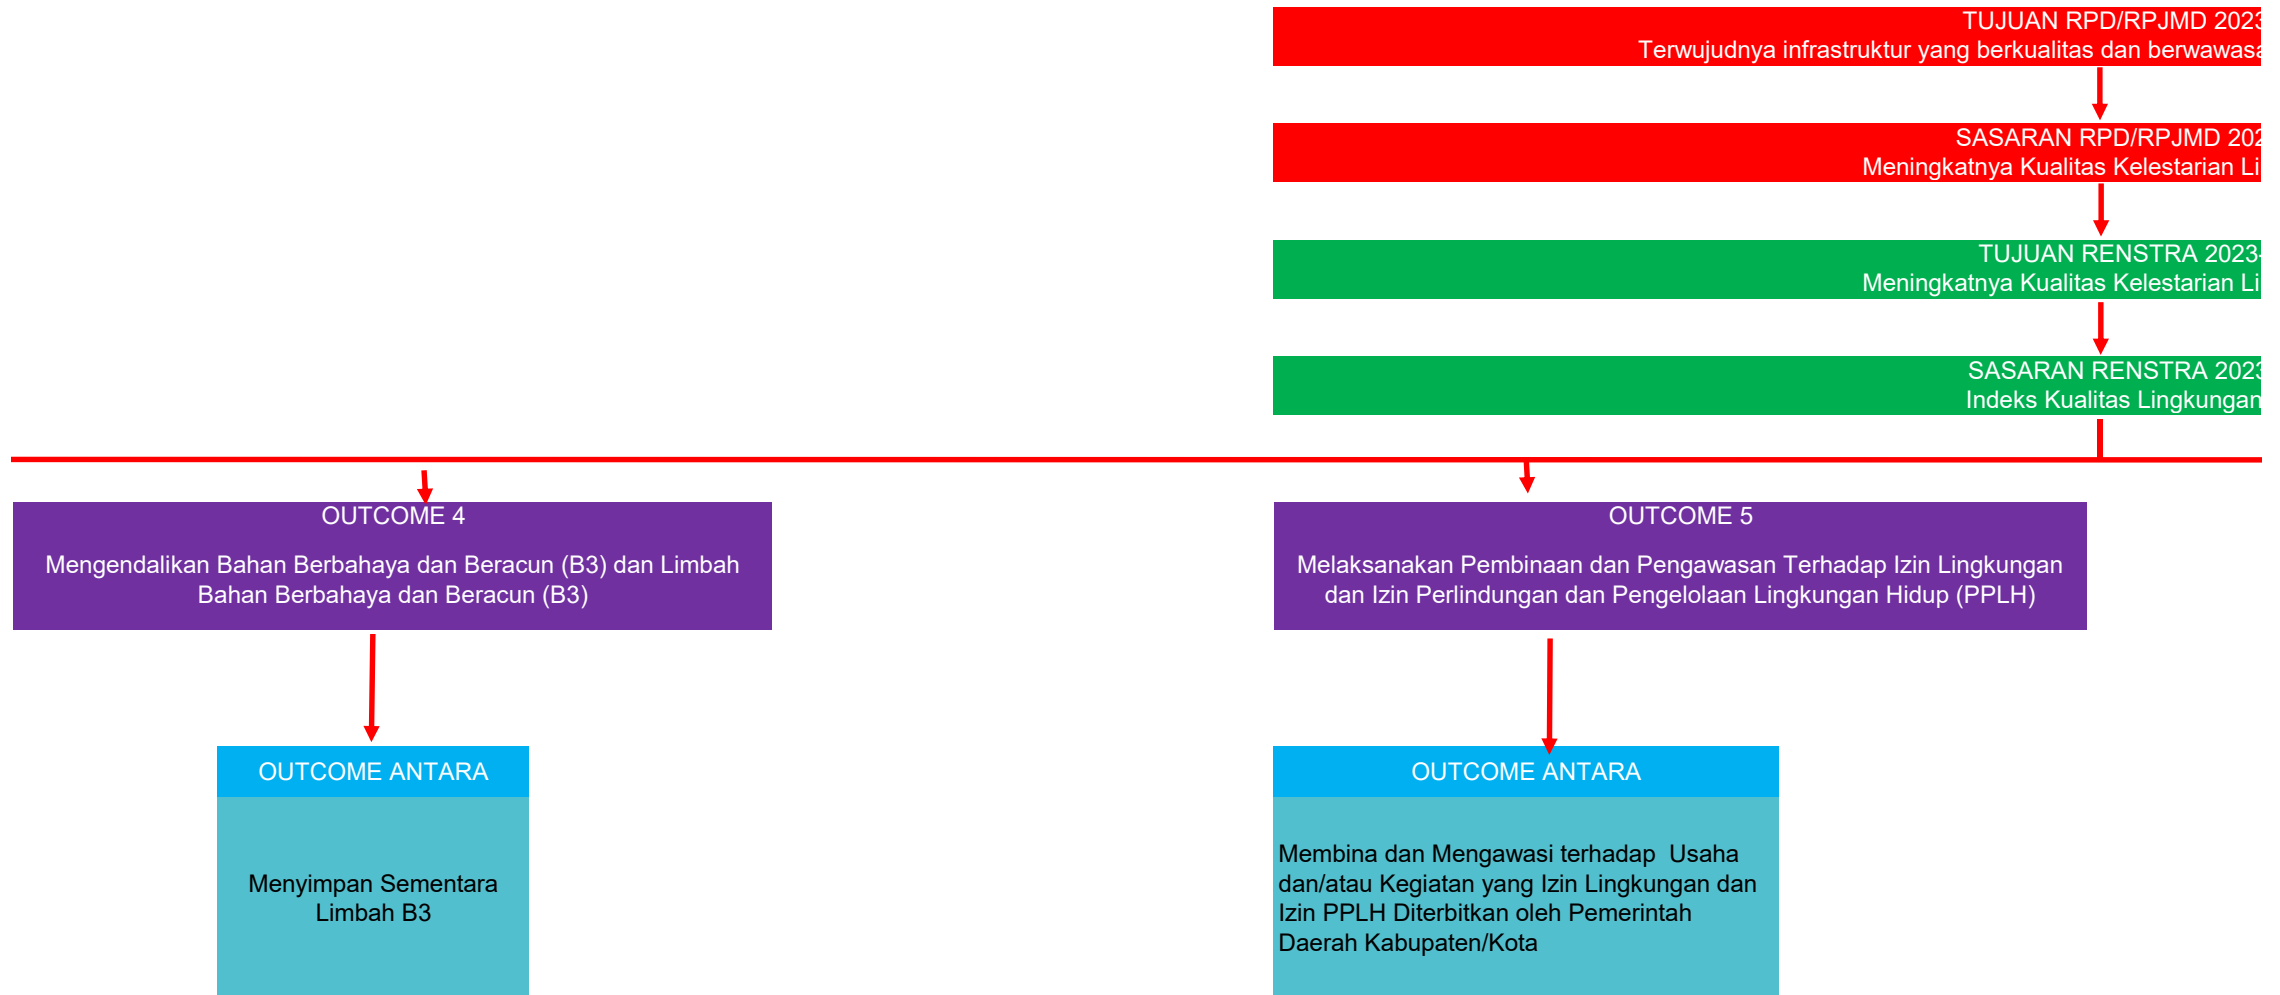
TUJUAN RPD/RPJMD 2023
Terwujudnya infrastruktur yang berkualitas dan berwawasa

SASARAN RPD/RPJMD 202
Meningkatnya Kualitas Kelestarian Li

TUJUAN RENSTRA 2023-
Meningkatnya Kualitas Kelestarian Li

SASARAN RENSTRA 2023
Indeks Kualitas Lingkungan

OUTCOME 4

Mengendalikan Bahan Berbahaya dan Beracun (B3) dan Limbah Bahan Berbahaya dan Beracun (B3)

OUTCOME 5

Melaksanakan Pembinaan dan Pengawasan Terhadap Izin Lingkungan dan Izin Perlindungan dan Pengelolaan Lingkungan Hidup (PPLH)

OUTCOME ANTARA

Menyimpan Sementara Limbah B3

OUTCOME ANTARA

Membina dan Mengawasi terhadap Usaha dan/atau Kegiatan yang Izin Lingkungan dan Izin PPLH Diterbitkan oleh Pemerintah Daerah Kabupaten/Kota